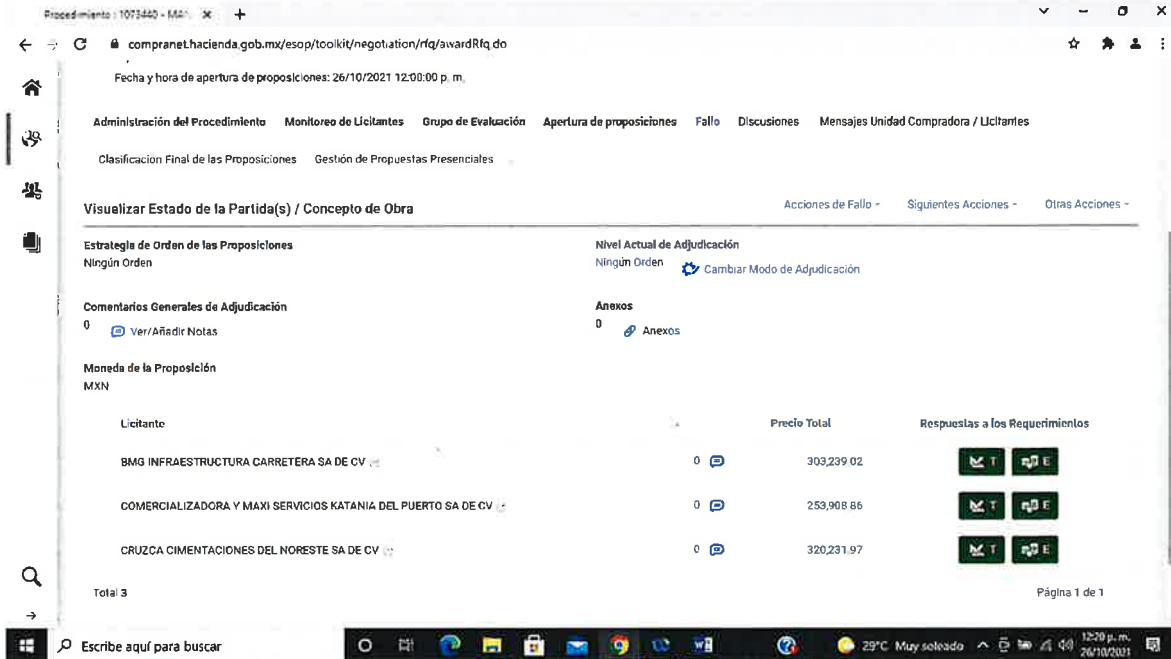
Procedimiento : 1073440 - MA... ×  +

compranet.hacienda.gob.mx/esop/toolkit/negotiation/rfq/awardRfq.do

Fecha y hora de apertura de proposiciones: 26/10/2021 12:00:00 p. m.

Administración del Procedimiento   Monitoreo de Licitantes   Grupo de Evaluación   Apertura de proposiciones   Fallo   Discusiones   Mensajes Unidad Compradora / Licitantes

Clasificación Final de las Proposiciones   Gestión de Propuestas Presenciales

Visualizar Estado de la Partida(s) / Concepto de Obra

Acciones de Fallo -   Siguientes Acciones -   Otras Acciones -

Estrategia de Orden de las Proposiciones
Ningún Orden

Nivel Actual de Adjudicación
Ningún Orden   Cambiar Modo de Adjudicación

Comentarios Generales de Adjudicación
0   Ver/Añadir Notas

Anexos
0   Anexos

Moneda de la Proposición
MXN

| Licitante | | Precio Total | Respuestas a los Requerimientos |
|---|---|---|---|
| BMG INFRAESTRUCTURA CARRETERA SA DE CV | 0 | 303,239.02 | T E |
| COMERCIALIZADORA Y MAXI SERVICIOS KATANIA DEL PUERTO SA DE CV | 0 | 253,908.86 | T E |
| CRUZCA CIMENTACIONES DEL NORESTE SA DE CV | 0 | 320,231.97 | T E |

Total 3

Página 1 de 1

Escribe aquí para buscar

29°C Muy soleado   12:20 p. m. 26/10/2021